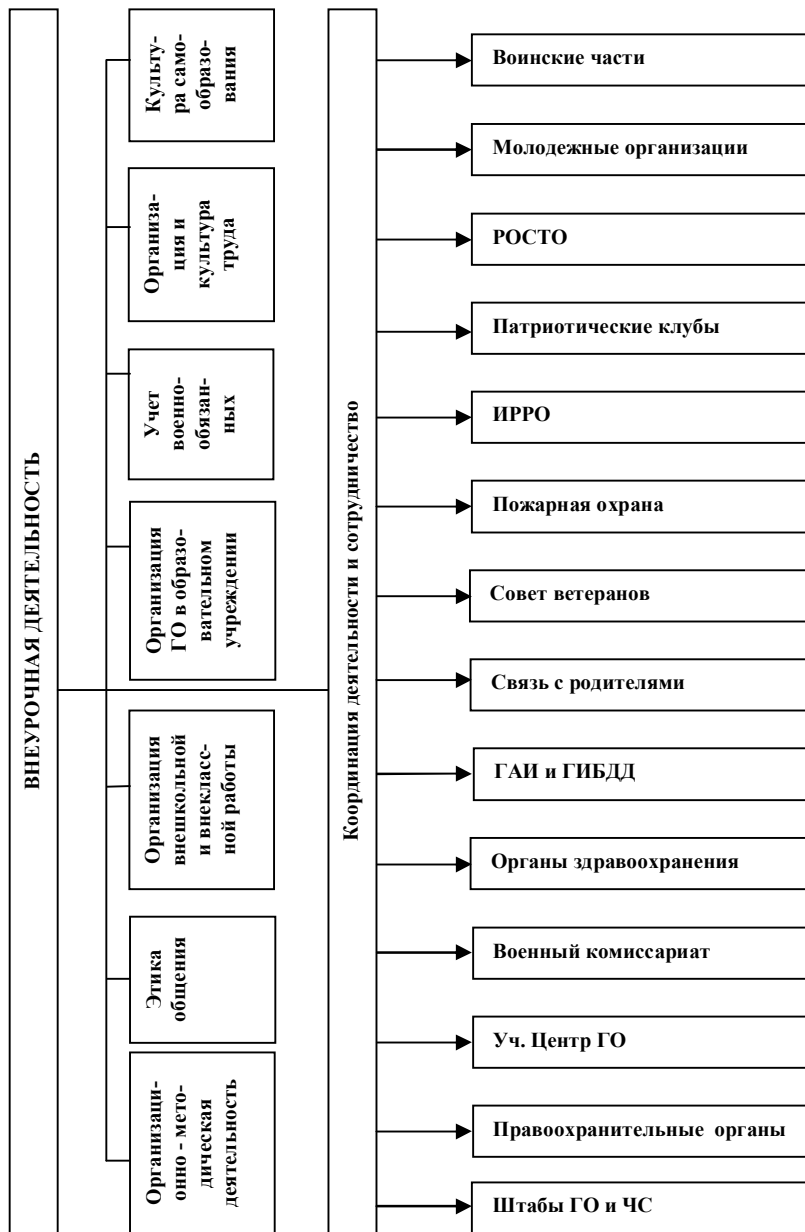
ВНЕУРОЧНАЯ ДЕЯТЕЛЬНОСТЬ

Культура самообразования

Организация и культура труда

Учет военнообязанных

Организация ГО в образовательном учреждении

Организация внешкольной и внеклассной работы

Этика общения

Организационно - методическая деятельность

Координация деятельности и сотрудничество

Воинские части

Молодежные организации

РОСТО

Патриотические клубы

ИРРО

Пожарная охрана

Совет ветеранов

Связь с родителями

ГАИ и ГИБДД

Органы здравоохранения

Военный комиссариат

Уч. Центр ГО

Правоохранительные органы

Штабы ГО и ЧС